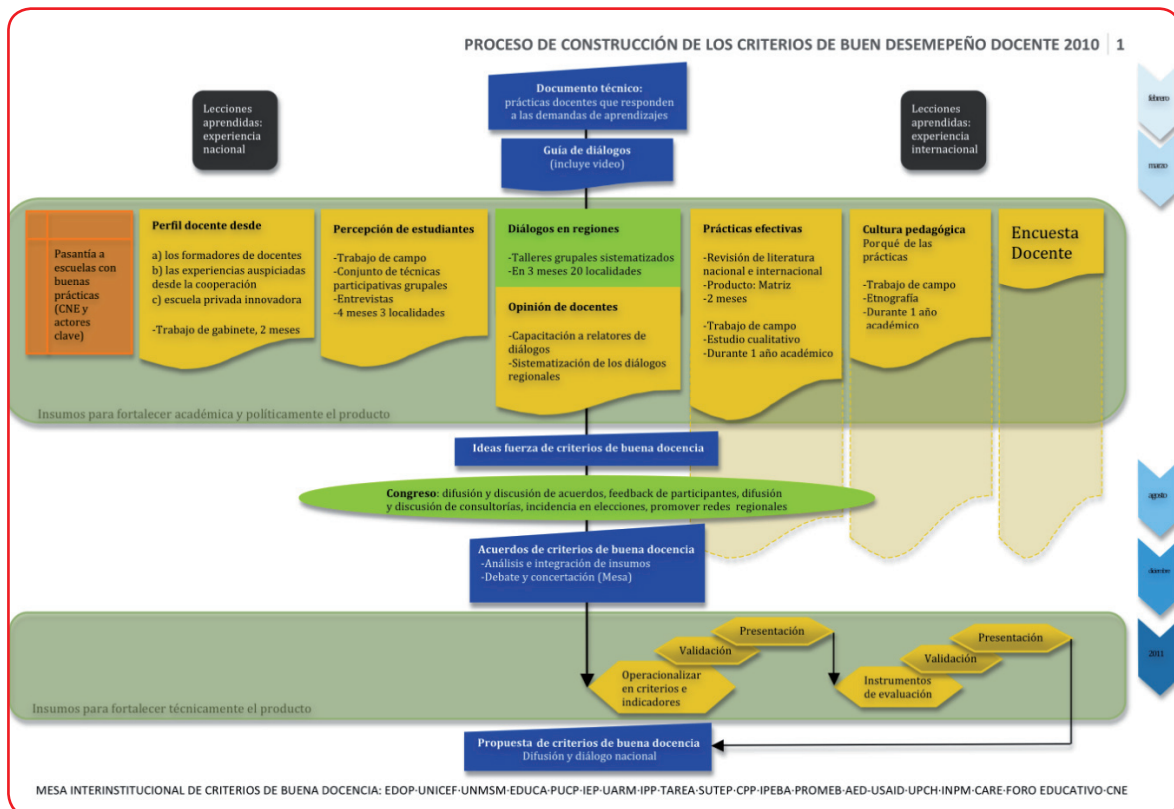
PROCESO DE CONSTRUCCIÓN DE LOS CRITERIOS DE BUEN DESEMEPEÑO DOCENTE 2010 | 1

febrero

marzo

Lecciones aprendidas: experiencia nacional

Documento técnico: prácticas docentes que responden a las demandas de aprendizajes

Lecciones aprendidas: experiencia internacional

Guía de diálogos (incluye video)

Pasantía a escuelas con buenas prácticas (CNE y actores clave)

Perfil docente desde
a) los formadores de docentes
b) las experiencias auspiciadas desde la cooperación
c) escuela privada innovadora
-Trabajo de gabinete, 2 meses

Percepción de estudiantes
-Trabajo de campo
-Conjunto de técnicas participativas grupales
-Entrevistas
-4 meses 3 localidades

Diálogos en regiones
-Talleres grupales sistematizados
-En 3 meses 20 localidades

Opinión de docentes
-Capacitación a relatores de diálogos
-Sistematización de los diálogos regionales

Prácticas efectivas
-Revisión de literatura nacional e internacional
-Producto: Matriz
-2 meses
-Trabajo de campo
-Estudio cualitativo
-Durante 1 año académico

Cultura pedagógica
Porqué de las prácticas
-Trabajo de campo
-Etnografía
-Durante 1 año académico

Encuesta Docente

Insumos para fortalecer académica y políticamente el producto

Ideas fuerza de criterios de buena docencia

agosto

Congreso: difusión y discusión de acuerdos, feedback de participantes, difusión y discusión de consultorías, incidencia en elecciones, promover redes regionales

Acuerdos de criterios de buena docencia
-Análisis e integración de insumos
-Debate y concertación (Mesa)

diciembre

2011

Presentación
Validación
Operacionalizar en criterios e indicadores
Presentación
Validación
Instrumentos de evaluación

Insumos para fortalecer técnicamente el producto

Propuesta de criterios de buena docencia
Difusión y diálogo nacional

MESA INTERINSTITUCIONAL DE CRITERIOS DE BUENA DOCENCIA: EDOP·UNICEF·UNMSM·EDUCA·PUCP·IEP·UARM·IPP·TAREA·SUTEP·CPP·IPEBA·PROMEB·AED·USAID·UPCH·INPM·CARE·FORO EDUCATIVO·CNE